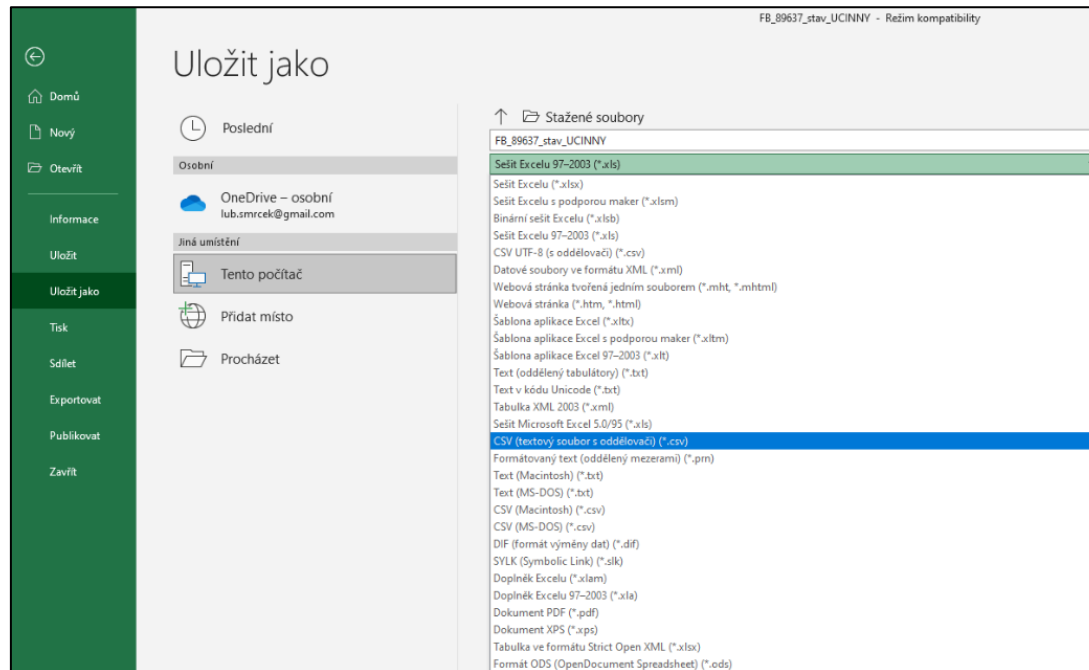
FB_89637_stav_UCINNY - Režim kompatibility

Domů
Nový
Otevřít
Informace
Uložit
Uložit jako
Tisk
Sdílet
Exportovat
Publikovat
Zavřít

Uložit jako

Poslední
Osobní
OneDrive – osobní
lub.smrcek@gmail.com
Jiná umístění
Tento počítač
Přidat místo
Procházet

Stažené soubory
FB_89637_stav_UCINNY
Sešit Excelu 97–2003 (*.xls)
Sešit Excelu (*.xlsx)
Sešit Excelu s podporou maker (*.xlsm)
Binární sešit Excelu (*.xlsb)
Sešit Excelu 97–2003 (*.xls)
CSV UTF-8 (s oddělovači) (*.csv)
Datové soubory ve formátu XML (*.xml)
Webová stránka tvořená jedním souborem (*.mht, *.mhtml)
Webová stránka (*.htm, *.html)
Šablona aplikace Excel (*.xltx)
Šablona aplikace Excel s podporou maker (*.xltm)
Šablona aplikace Excel 97–2003 (*.xlt)
Text (oddělený tabulátory) (*.txt)
Text v kódu Unicode (*.txt)
Tabulka XML 2003 (*.xml)
Sešit Microsoft Excel 5.0/95 (*.xls)
CSV (textový soubor s oddělovači) (*.csv)
Formátovaný text (oddělený mezerami) (*.prn)
Text (Macintosh) (*.txt)
Text (MS-DOS) (*.txt)
CSV (Macintosh) (*.csv)
CSV (MS-DOS) (*.csv)
DIF (formát výměny dat) (*.dif)
SYLK (Symbolic Link) (*.slk)
Doplněk Excelu (*.xlam)
Doplněk Excelu 97–2003 (*.xla)
Dokument PDF (*.pdf)
Dokument XPS (*.xps)
Tabulka ve formátu Strict Open XML (*.xlsx)
Formát ODS (OpenDocument Spreadsheet) (*.ods)